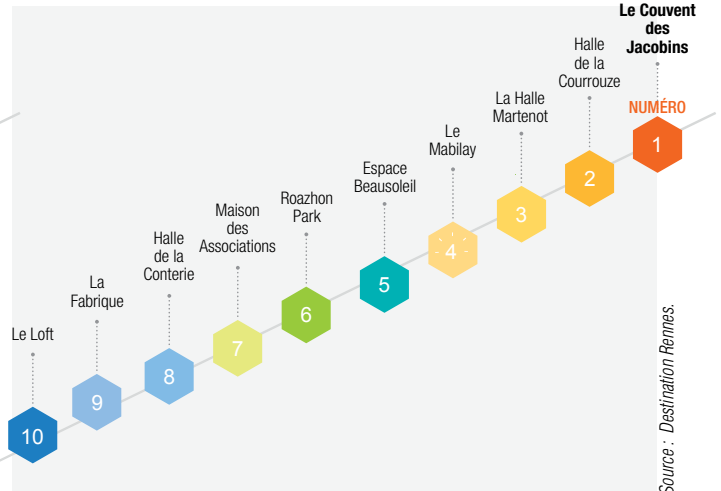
Le Couvent des Jacobins

NUMÉRO

1

Halle de la Courrouze

2

La Halle Martenot

3

Le Mabilay

4

Espace Beausoleil

5

Roazhon Park

6

Maison des Associations

7

Halle de la Conterie

8

La Fabrique

9

Le Loft

10

Source : Destination Rennes.